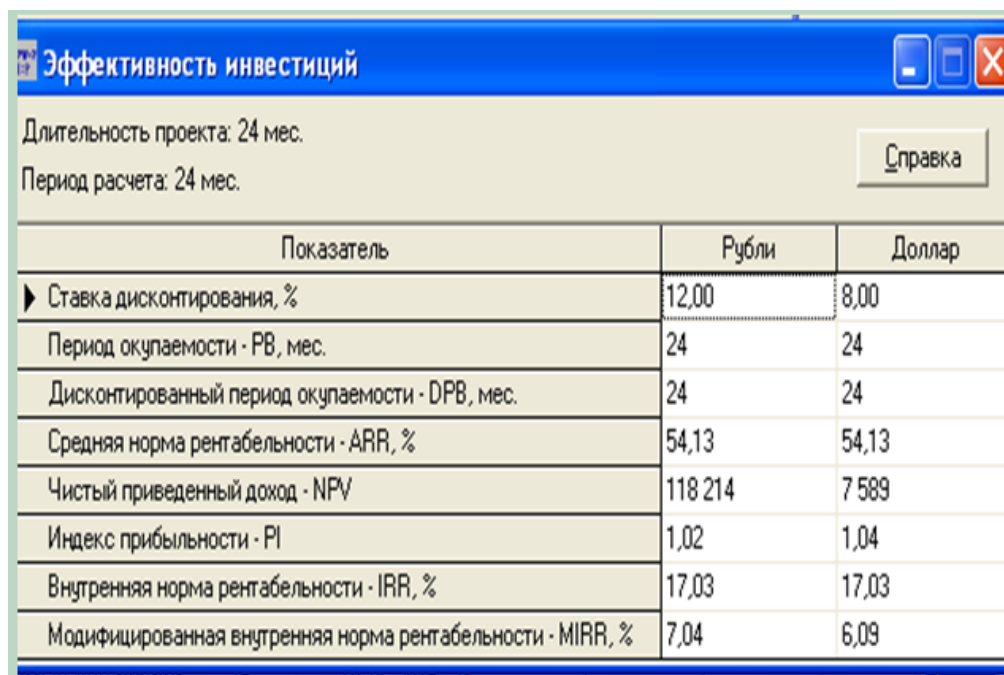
Эффективность инвестиций

Длительность проекта: 24 мес.

Период расчета: 24 мес.

Справка

| Показатель | Рубли | Доллар |
|---|---|---|
| Ставка дисконтирования, % | 12,00 | 8,00 |
| Период окупаемости - PB, мес. | 24 | 24 |
| Дисконтированный период окупаемости - DPB, мес. | 24 | 24 |
| Средняя норма рентабельности - ARR, % | 54,13 | 54,13 |
| Чистый приведенный доход - NPV | 118 214 | 7 589 |
| Индекс прибыльности - PI | 1,02 | 1,04 |
| Внутренняя норма рентабельности - IRR, % | 17,03 | 17,03 |
| Модифицированная внутренняя норма рентабельности - MIRR, % | 7,04 | 6,09 |